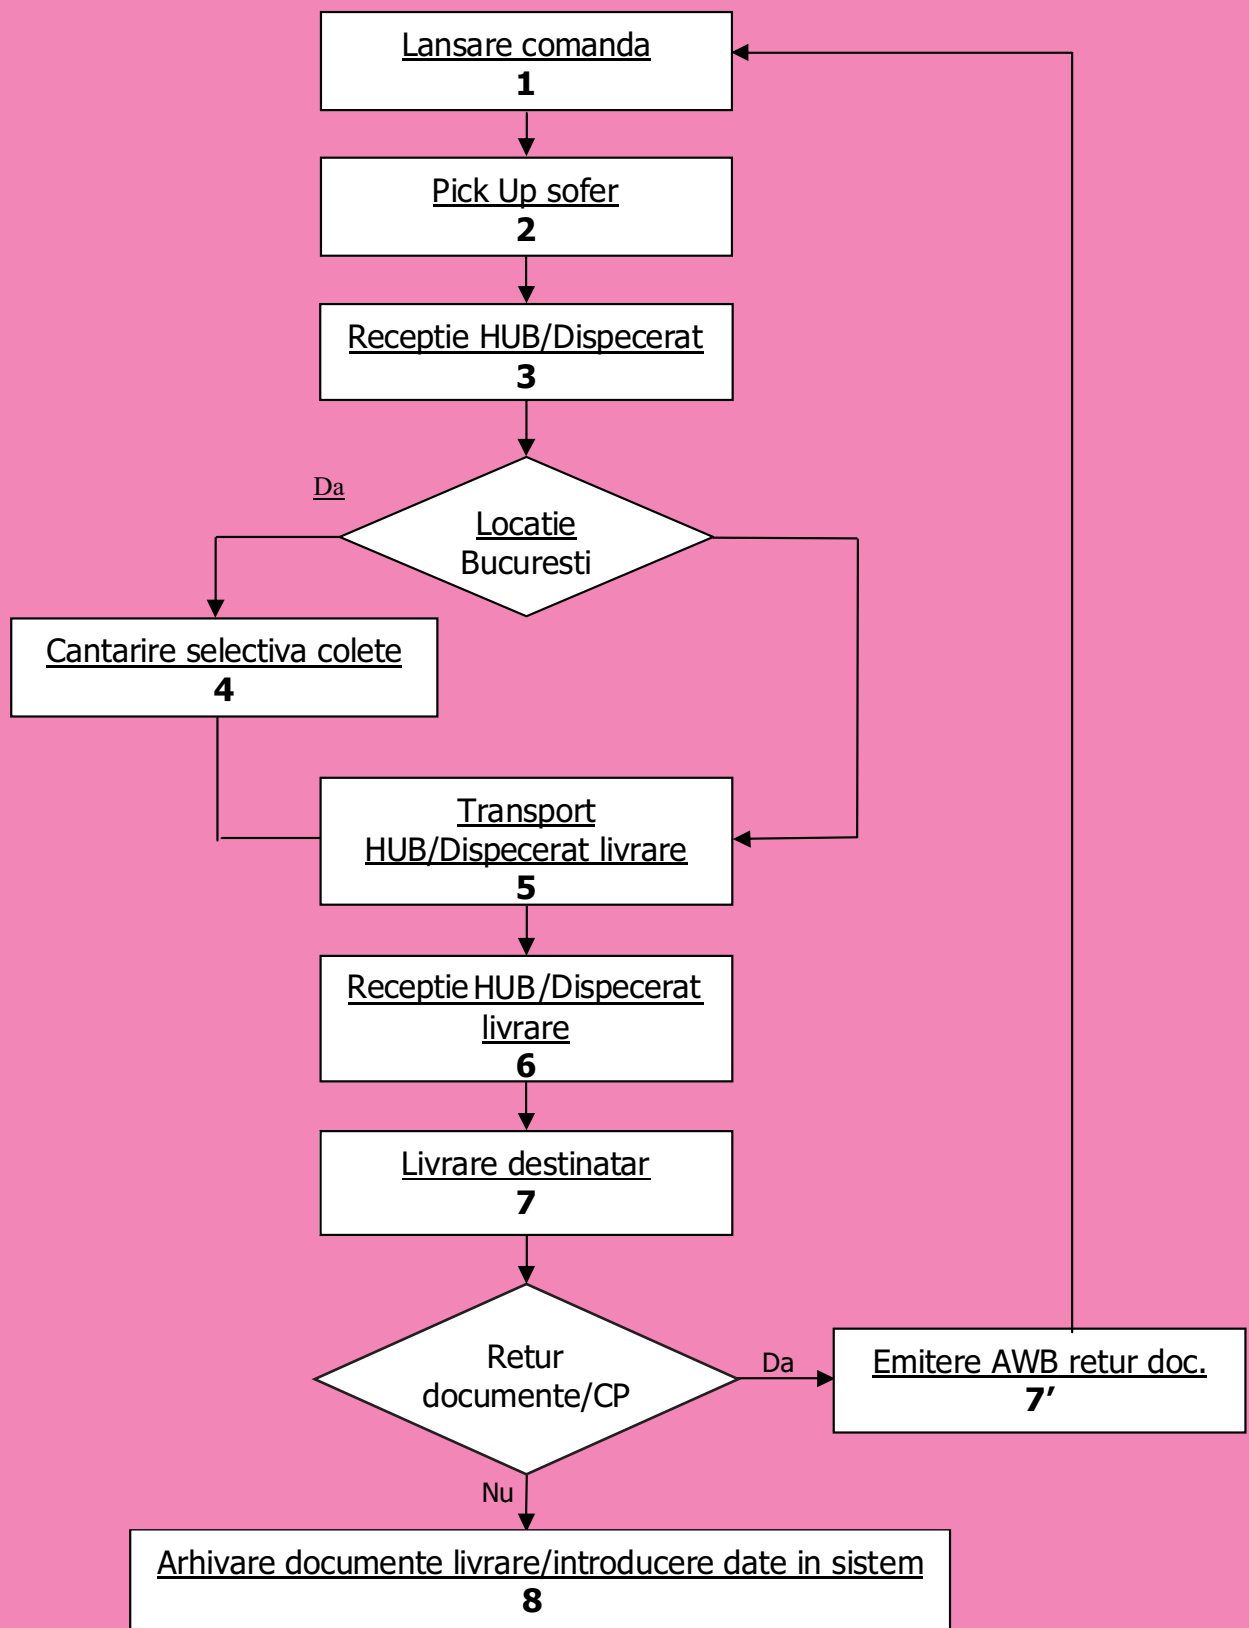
Lansare comanda
1

Pick Up sofer
2

Receptie HUB/Dispecerat
3

Da

Locatie Bucuresti

Cantarire selectiva colete
4

Transport HUB/Dispecerat livrare
5

Receptie HUB/Dispecerat livrare
6

Livrare destinatar
7

Retur documente/CP

Da

Emitere AWB retur doc.
7’

Nu

Arhivare documente livrare/introducere date in sistem
8